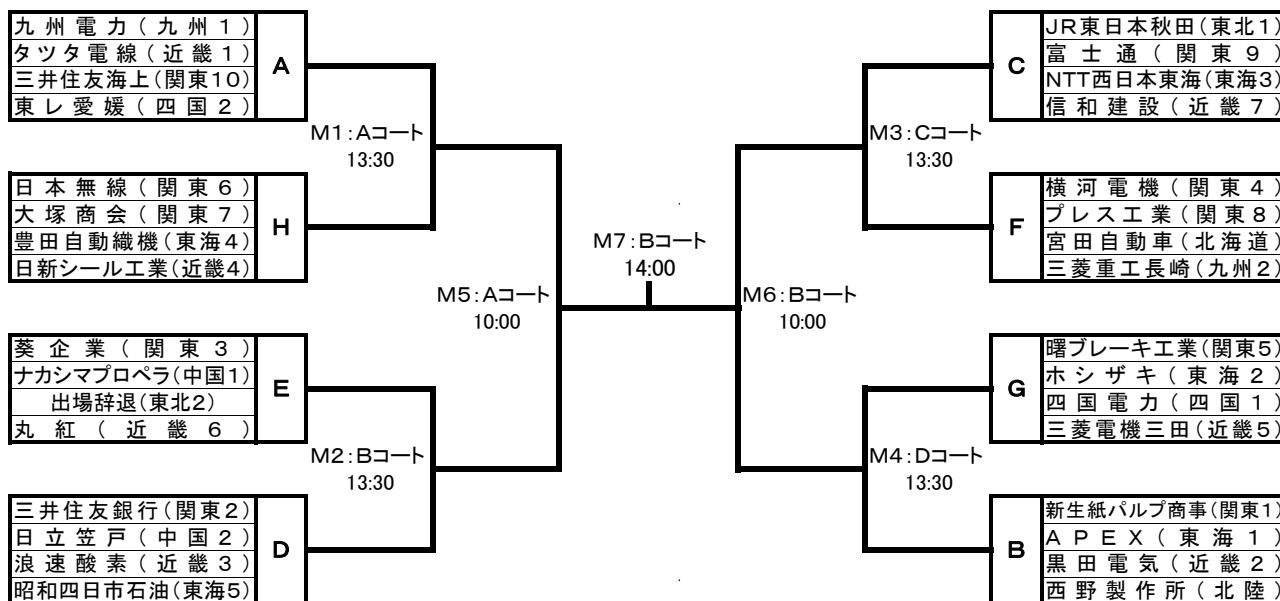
九州電力（九州1）
タツタ電線（近畿1）
三井住友海上（関東10）
東レ愛媛（四国2）

A

M1：Aコート
13:30

日本無線（関東6）
大塚商会（関東7）
豊田自動織機（東海4）
日新シール工業（近畿4）

H

M5：Aコート
10:00

葵企業（関東3）
ナカシマプロペラ（中国1）
出場辞退（東北2）
丸紅（近畿6）

E

M2：Bコート
13:30

三井住友銀行（関東2）
日立笠戸（中国2）
浪速酸素（近畿3）
昭和四日市石油（東海5）

D

M7：Bコート
14:00

JR東日本秋田（東北1）
富士通（関東9）
NTT西日本東海（東海3）
信和建設（近畿7）

C

M3：Cコート
13:30

横河電機（関東4）
プレス工業（関東8）
宮田自動車（北海道）
三菱重工長崎（九州2）

F

M6：Bコート
10:00

曙ブレーキ工業（関東5）
ホシザキ（東海2）
四国電力（四国1）
三菱電機三田（近畿5）

G

M4：Dコート
13:30

新生紙パルプ商事（関東1）
APEX（東海1）
黒田電気（近畿2）
西野製作所（北陸）

B